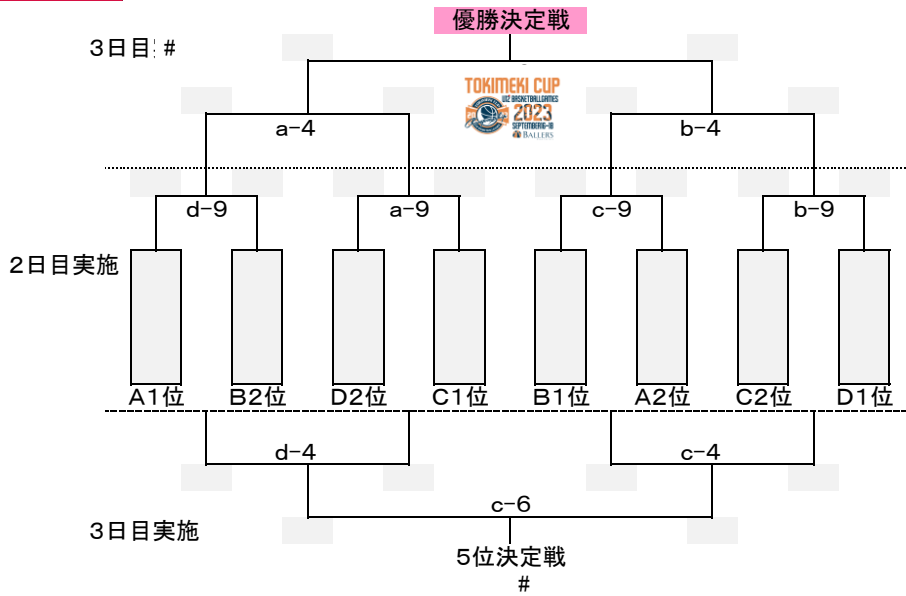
優勝決定戦

3日目 #

TOKIMEKI CUP
U12 BASKETBALL GAMES
2023
SEPTEMBER 9-18
BALLERS

a-4

b-4

d-9

a-9

c-9

b-9

2日目実施

A1位
B2位
D2位
C1位
B1位
A2位
C2位
D1位

d-4

c-4

c-6

3日目実施

5位決定戦
#